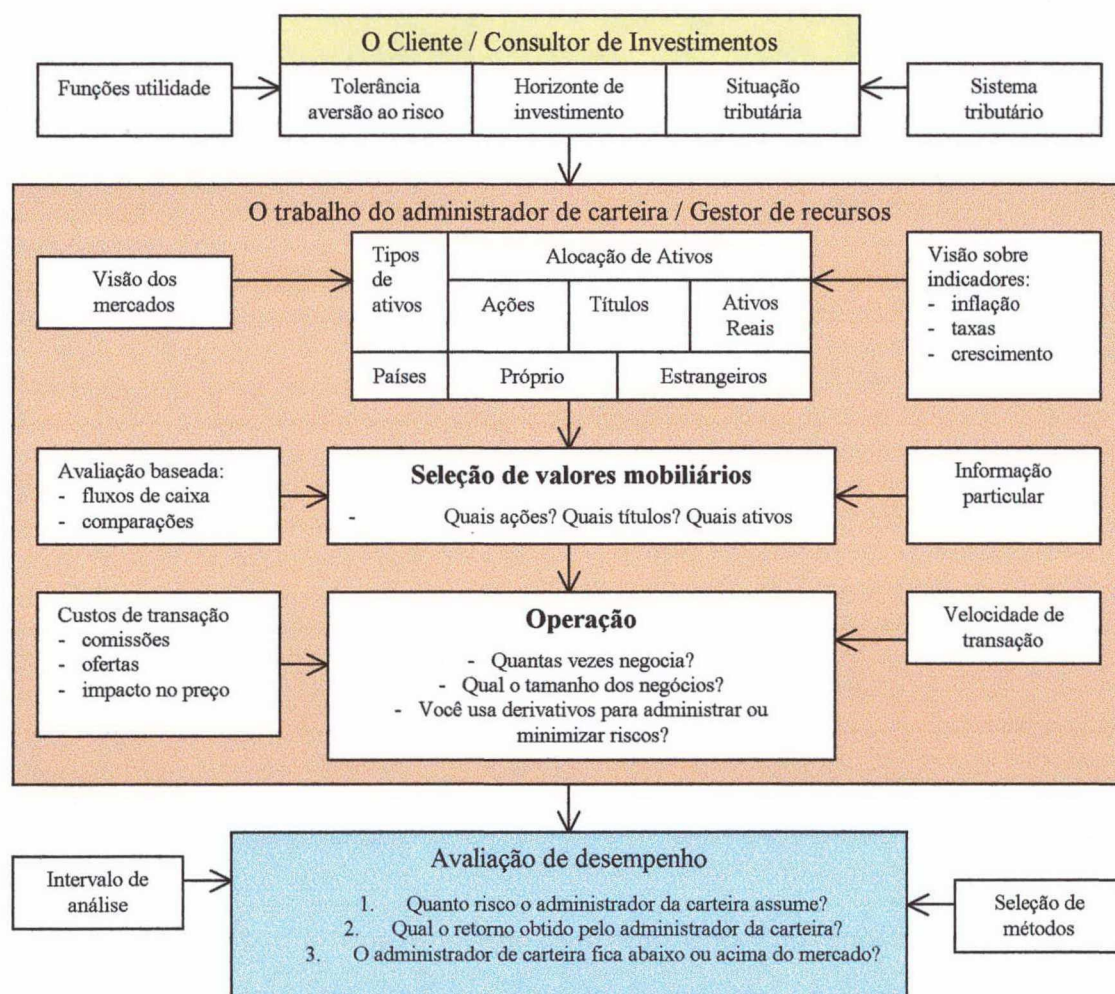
O Cliente / Consultor de Investimentos

Funções utilidade

Tolerância aversão ao risco

Horizonte de investimento

Situação tributária

Sistema tributário

O trabalho do administrador de carteira / Gestor de recursos

Visão dos mercados

Tipos de ativos

Alocação de Ativos

Ações

Títulos

Ativos Reais

Países

Próprio

Estrangeiros

Visão sobre indicadores:
- inflação
- taxas
- crescimento

Avaliação baseada:
- fluxos de caixa
- comparações

Seleção de valores mobiliários

- Quais ações? Quais títulos? Quais ativos

Informação particular

Custos de transação
- comissões
- ofertas
- impacto no preço

Operação

- Quantas vezes negocia?
- Qual o tamanho dos negócios?
- Você usa derivativos para administrar ou minimizar riscos?

Velocidade de transação

Intervalo de análise

Avaliação de desempenho

1. Quanto risco o administrador da carteira assume?
2. Qual o retorno obtido pelo administrador da carteira?
3. O administrador de carteira fica abaixo ou acima do mercado?

Seleção de métodos